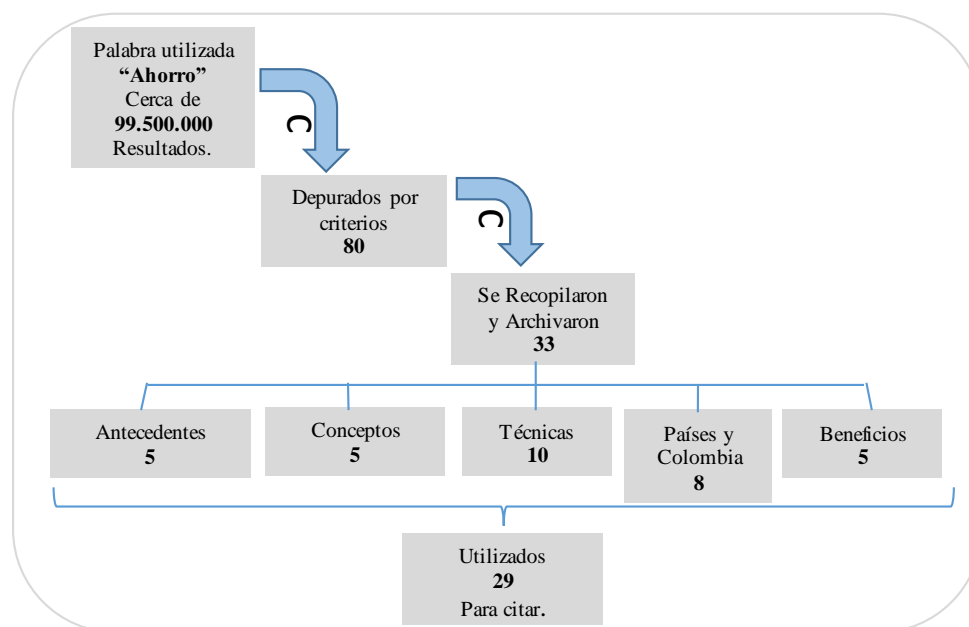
Palabra utilizada
**“Ahorro”**
Cerca de
**99.500.000**
Resultados.

Depurados por criterios
**80**

Se Recopilaron y Archivaron
**33**

Antecedentes
**5**

Conceptos
**5**

Técnicas
**10**

Países y Colombia
**8**

Beneficios
**5**

Utilizados
**29**
Para citar.